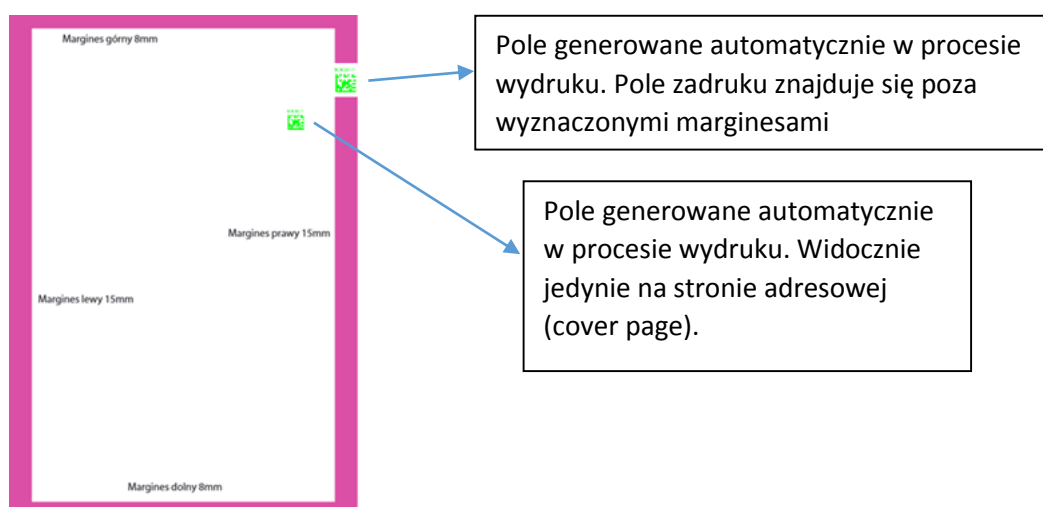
Margines górny 8mm

Margines prawy 15mm

Margines lewy 15mm

Margines dolny 8mm

Pole generowane automatycznie w procesie wydruku. Pole zadruku znajduje się poza wyznaczonymi marginesami

Pole generowane automatycznie w procesie wydruku. Widocznie jedynie na stronie adresowej (cover page).